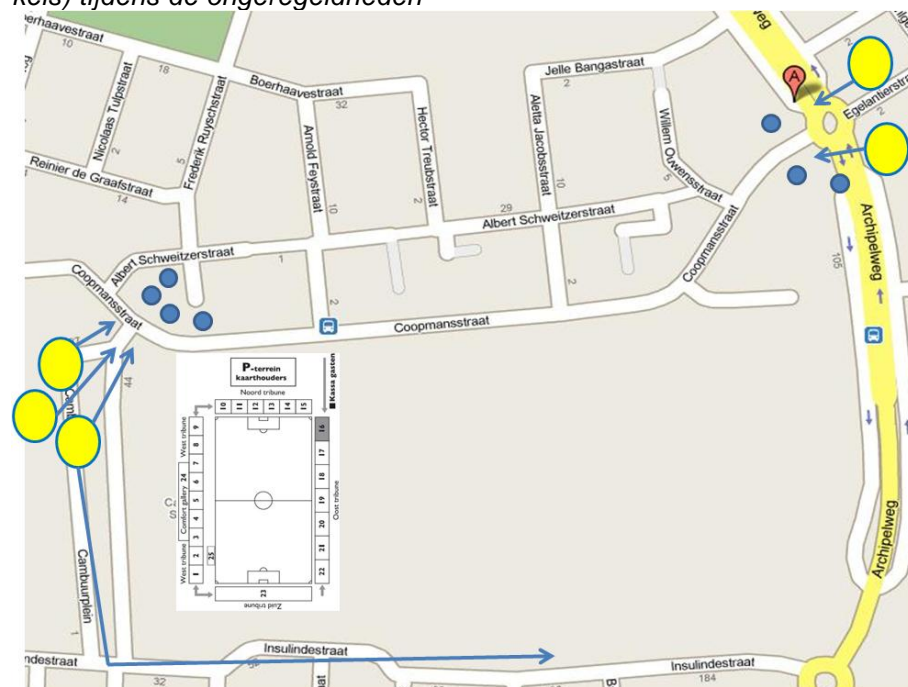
kels) tijdens de ongeregeldheden

Boerhaavestraat
10
18
Boerhaavestraat
32
Jelle Bangastraat
2
Nicolaas Tulpstraat
Frederik Ruyschstraat
2
5
Reinier de Graafstraat
14
Arnold Feystraat
10
Hector Treubstraat
2
Aletta Jacobsstraat
10
Willem Owensstraat
Egelantierstr
Archipelweg
29
Albert Schweitzerstraat
Albert Schweitzerstraat
1
Coopmansstraat
Coopmansstraat
2
Coopmansstraat
2
105
Archipelweg
44
P-terrein kaarthouders
Kassa gasten
Noord tribune
10 11 12 13 14 15
16 17 18 19 20 21 22
Oost tribune
West tribune
9 8 7 6 24 5 4 3 2 1 25
Comfort gallery
23
Zuid tribune
Cambuurplein
1
Insulindestraat
Insulindestraat
Insulindestraat
32
184